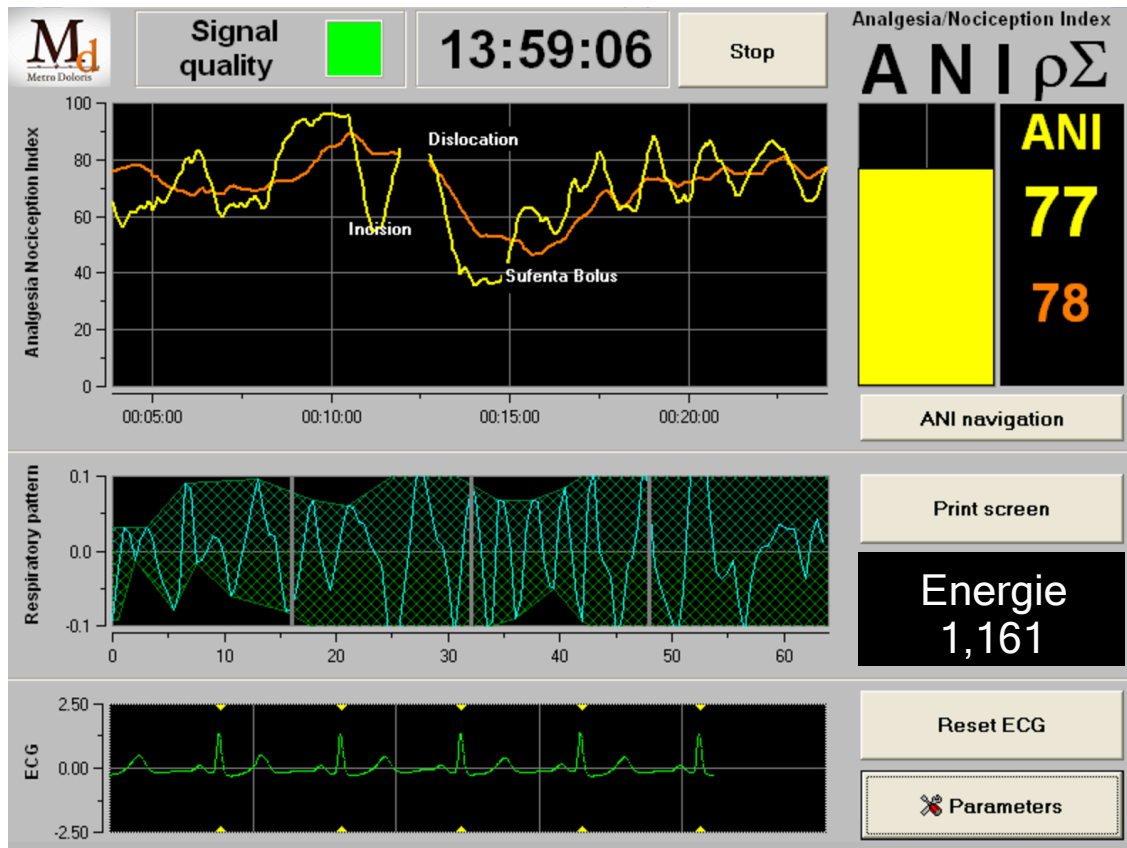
Md
Metro Doloris

Signal quality

13:59:06

Stop

Analgesia/Nociception Index

A N I ρΣ

ANI

77

78

Analgesia Nociception Index

100
80
60
40
20
0

Dislocation

Incision

Sufenta Bolus

00:05:00
00:10:00
00:15:00
00:20:00

ANI navigation

Respiratory pattern

0.1
0.0
-0.1

0
10
20
30
40
50
60

Print screen

Energie
1,161

ECG

2.50
0.00
-2.50

Reset ECG

Parameters